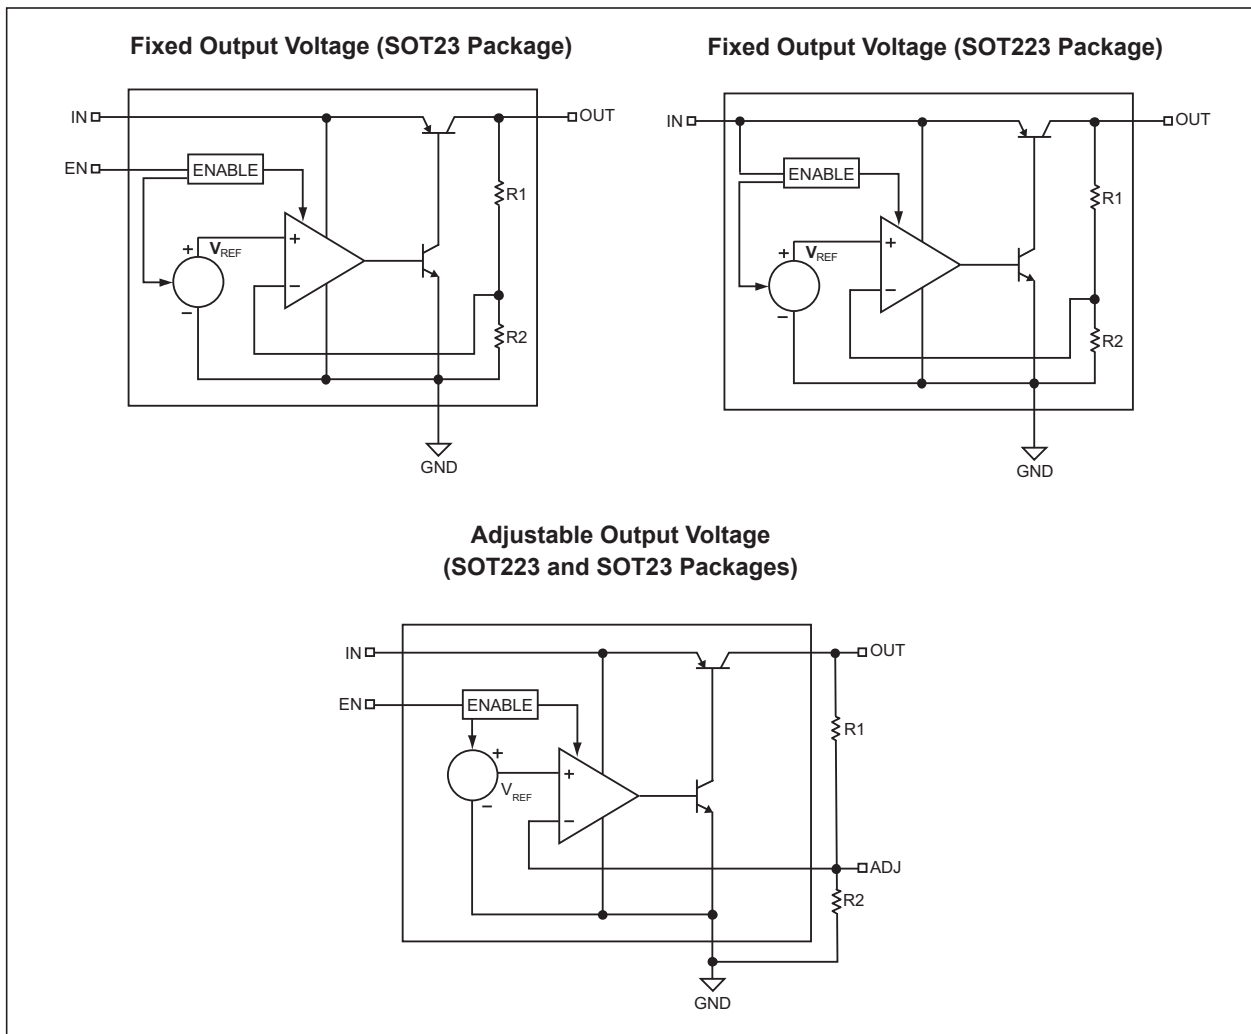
Fixed Output Voltage (SOT23 Package)

IN
OUT
EN
ENABLE
R1
+
$V_{REF}$
+
−
−
R2
GND

Fixed Output Voltage (SOT223 Package)

IN
OUT
ENABLE
R1
+
$V_{REF}$
+
−
−
R2
GND

Adjustable Output Voltage
(SOT223 and SOT23 Packages)

IN
OUT
EN
ENABLE
R1
+
+
$V_{REF}$
−
−
ADJ
R2
GND